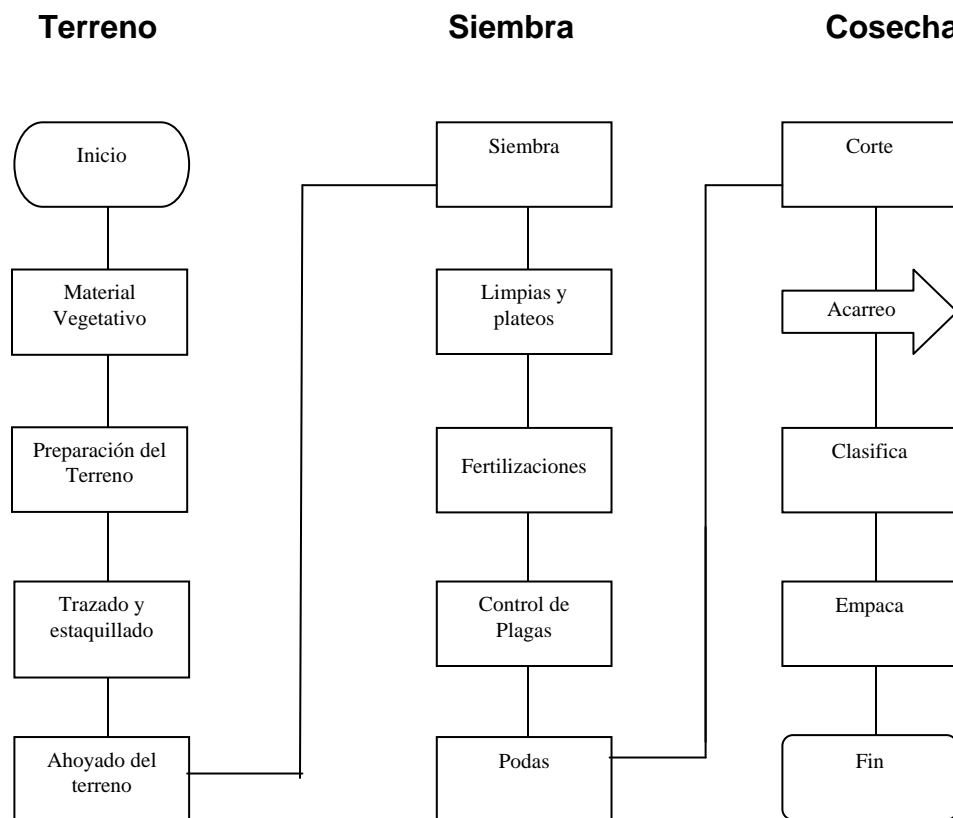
Terreno

Inicio

Material Vegetativo

Preparación del Terreno

Trazado y estaquillado

Ahoyado del terreno

Siembra

Siembra

Limpias y plateos

Fertilizaciones

Control de Plagas

Podas

Cosecha

Corte

Acarreo

Clasifica

Empaca

Fin